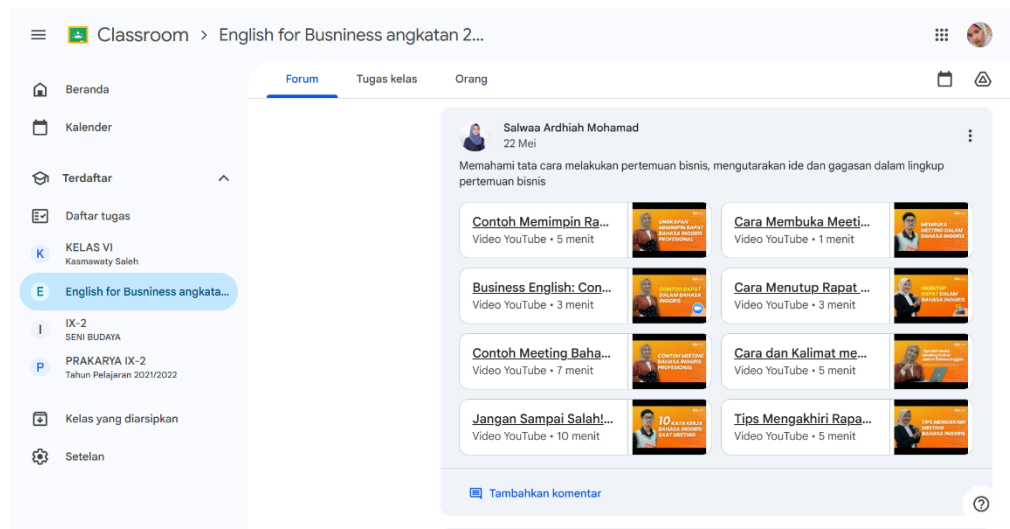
Classroom > English for Busniness angkatan 2...

Forum Tugas kelas Orang

Beranda

Kalender

Terdaftar

Daftar tugas

K KELAS VI
Kasmawaty Saleh

E English for Busniness angkata...

I IX-2
SENI BUDAYA

P PRAKARYA IX-2
Tahun Pelajaran 2021/2022

Kelas yang diarsipkan

Setelan

Salwaa Ardhiah Mohamad
22 Mei

Memahami tata cara melakukan pertemuan bisnis, mengutarakan ide dan gagasan dalam lingkup pertemuan bisnis

Contoh Memimpin Ra...
Video YouTube • 5 menit
UNGKAPAN MEMIMPIN RAPAT BAHASA INGGRIS PROFESIONAL

Cara Membuka Meeti...
Video YouTube • 1 menit
MEMBUKA MEETING DALAM BAHASA INGGRIS

Business English: Con...
Video YouTube • 3 menit
CONTOH RAPAT DALAM BAHASA INGGRIS

Cara Menutup Rapat ...
Video YouTube • 3 menit
MENUTUP RAPAT DALAM BAHASA INGGRIS

Contoh Meeting Baha...
Video YouTube • 7 menit
CONTOH MEETING BAHASA INGGRIS PROFESIONAL

Cara dan Kalimat me...
Video YouTube • 5 menit
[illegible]

Jangan Sampai Salah!...
Video YouTube • 10 menit
10 KATA KERJA SAAT MEETING

Tips Mengakhiri Rapa...
Video YouTube • 5 menit
TIPS MENGAKHIRI MEETING BAHASA INGGRIS

Tambahkan komentar